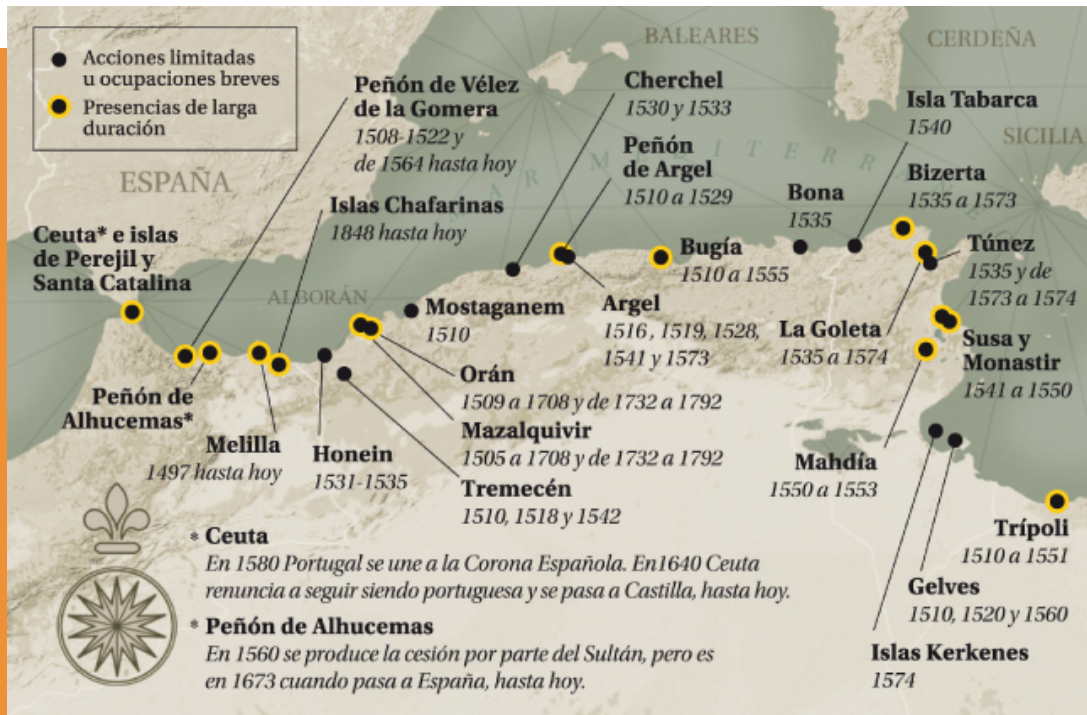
Acciones limitadas u ocupaciones breves
Presencias de larga duración

BALEARES
CERDEÑA
SICILIA
ESPAÑA
ALBORÁN
MAR MEDITERR

Peñón de Vélez de la Gomera
1508-1522 y de 1564 hasta hoy

Cherchel
1530 y 1533

Isla Tabarca
1540

Peñón de Argel
1510 a 1529

Bizerta
1535 a 1573

Bona
1535

Islas Chafarinas
1848 hasta hoy

Ceuta* e islas de Perejil y Santa Catalina

Bugía
1510 a 1555

Túnez
1535 y de 1573 a 1574

Mostaganem
1510

Argel
1516, 1519, 1528, 1541 y 1573

La Goleta
1535 a 1574

Susa y Monastir
1541 a 1550

Peñón de Alhucemas*

Orán
1509 a 1708 y de 1732 a 1792

Melilla
1497 hasta hoy

Honein
1531-1535

Mazalquivir
1505 a 1708 y de 1732 a 1792

Mahdía
1550 a 1553

Tremecén
1510, 1518 y 1542

Trípoli
1510 a 1551

Gelves
1510, 1520 y 1560

Islas Kerkenes
1574

* Ceuta
En 1580 Portugal se une a la Corona Española. En1640 Ceuta renuncia a seguir siendo portuguesa y se pasa a Castilla, hasta hoy.

* Peñón de Alhucemas
En 1560 se produce la cesión por parte del Sultán, pero es en 1673 cuando pasa a España, hasta hoy.